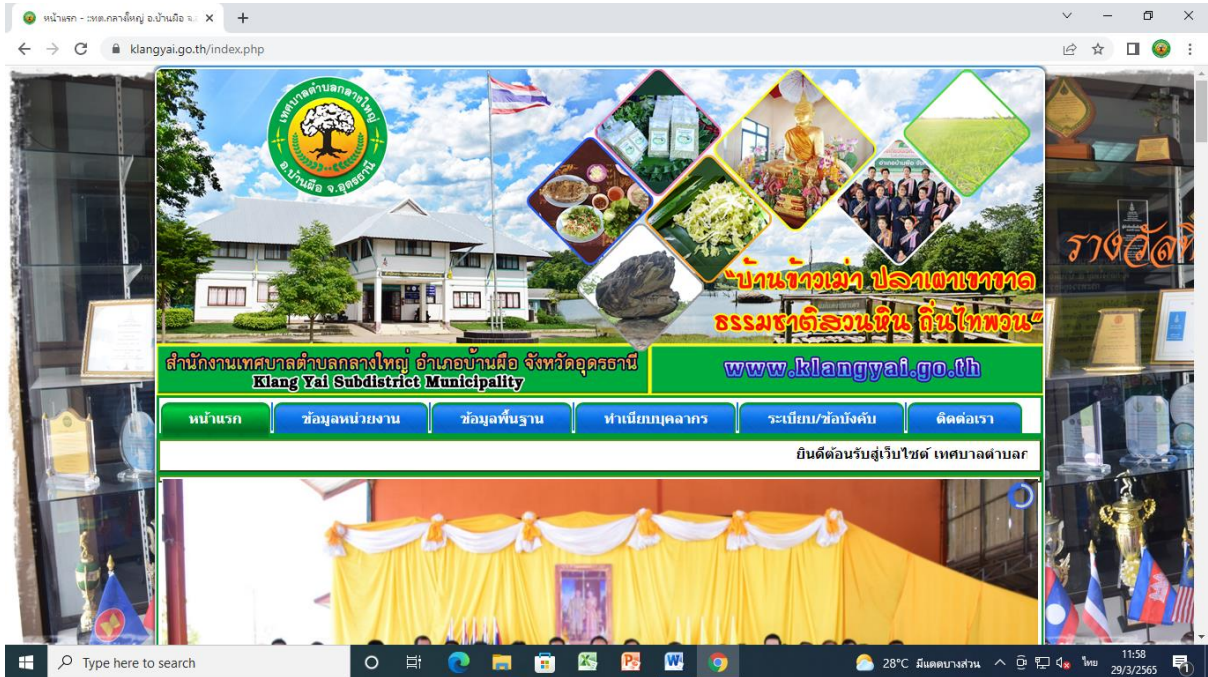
หน้าแรก - :::ทต.กลางใหญ่ อ.บ้านผือ จ.:
klangyai.go.th/index.php

เทศบาลตำบลกลางใหญ่
อ.บ้านผือ จ.อุดรธานี

"บ้านข้าวเม่า ปลาแดกขาขาด
ธรรมชาติสวนหิน ถิ่นไทพวน"

สำนักงานเทศบาลตำบลกลางใหญ่ อำเภอบ้านผือ จังหวัดอุดรธานี
Klang Yai Subdistrict Municipality

www.klangyai.go.th

หน้าแรก | ข้อมูลหน่วยงาน | ข้อมูลพื้นฐาน | ทำเนียบบุคลากร | ระเบียบ/ข้อบังคับ | ติดต่อเรา

ยินดีต้อนรับสู่เว็บไซต์ เทศบาลตำบลก

รางวัล

Type here to search
28°C มีแดดบางส่วน
ไทย
11:58
29/3/2565